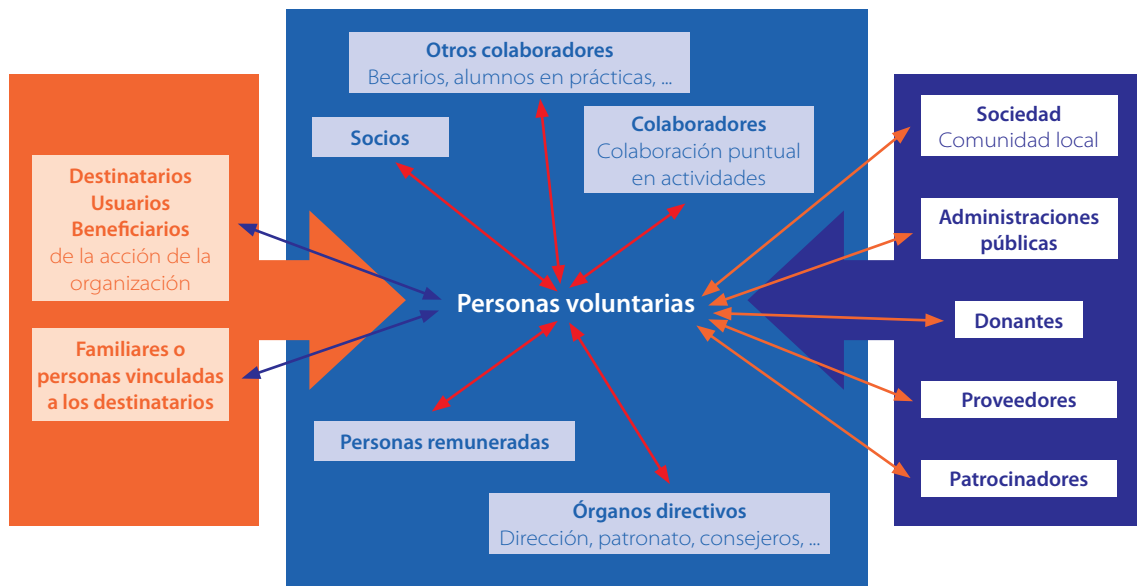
Otros colaboradores
Becarios, alumnos en prácticas, ...

Socios

Colaboradores
Colaboración puntual en actividades

Destinatarios
Usuarios
Beneficiarios
de la acción de la organización

Familiares o personas vinculadas a los destinatarios

Personas voluntarias

Personas remuneradas

Órganos directivos
Dirección, patronato, consejeros, ...

Sociedad
Comunidad local

Administraciones públicas

Donantes

Proveedores

Patrocinadores